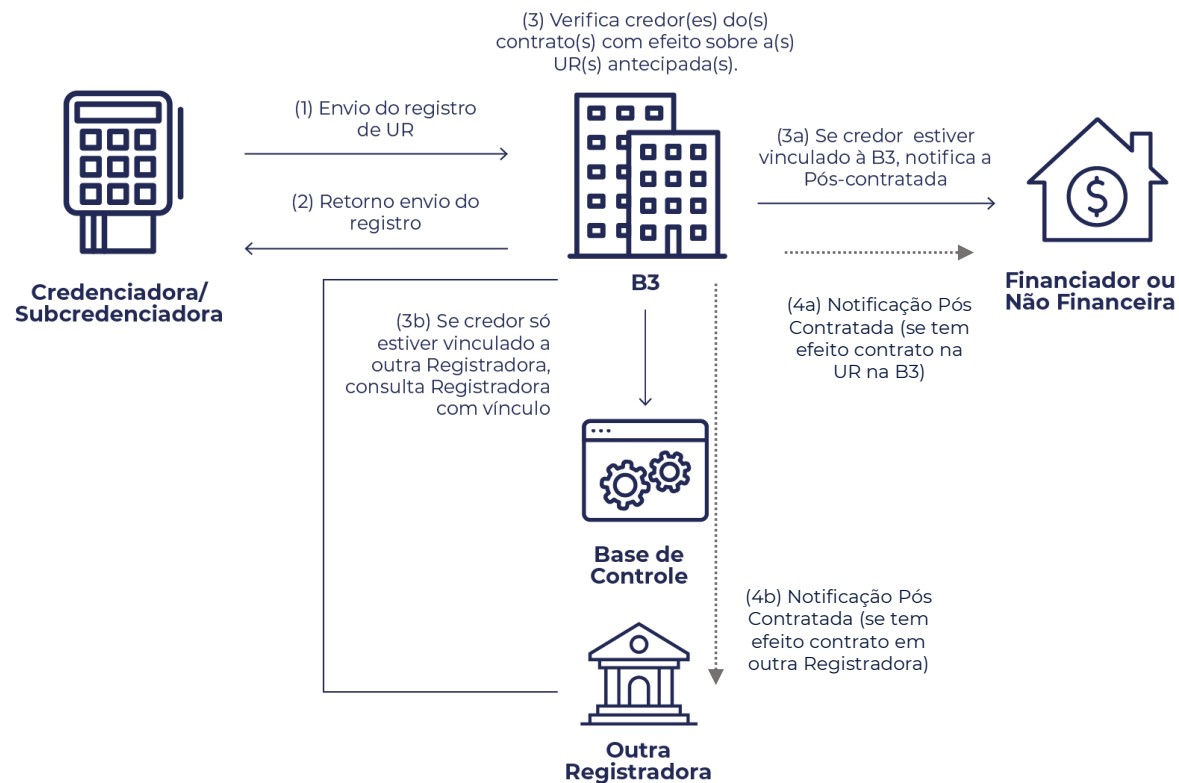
(3) Verifica credor(es) do(s) contrato(s) com efeito sobre a(s) UR(s) antecipada(s).

(1) Envio do registro de UR

(2) Retorno envio do registro

Credenciadora/ Subcredenciadora

B3

(3a) Se credor estiver vinculado à B3, notifica a Pós-contratada

Financiador ou Não Financeira

(4a) Notificação Pós Contratada (se tem efeito contrato na UR na B3)

(3b) Se credor só estiver vinculado a outra Registradora, consulta Registradora com vínculo

Base de Controle

(4b) Notificação Pós Contratada (se tem efeito contrato em outra Registradora)

Outra Registradora